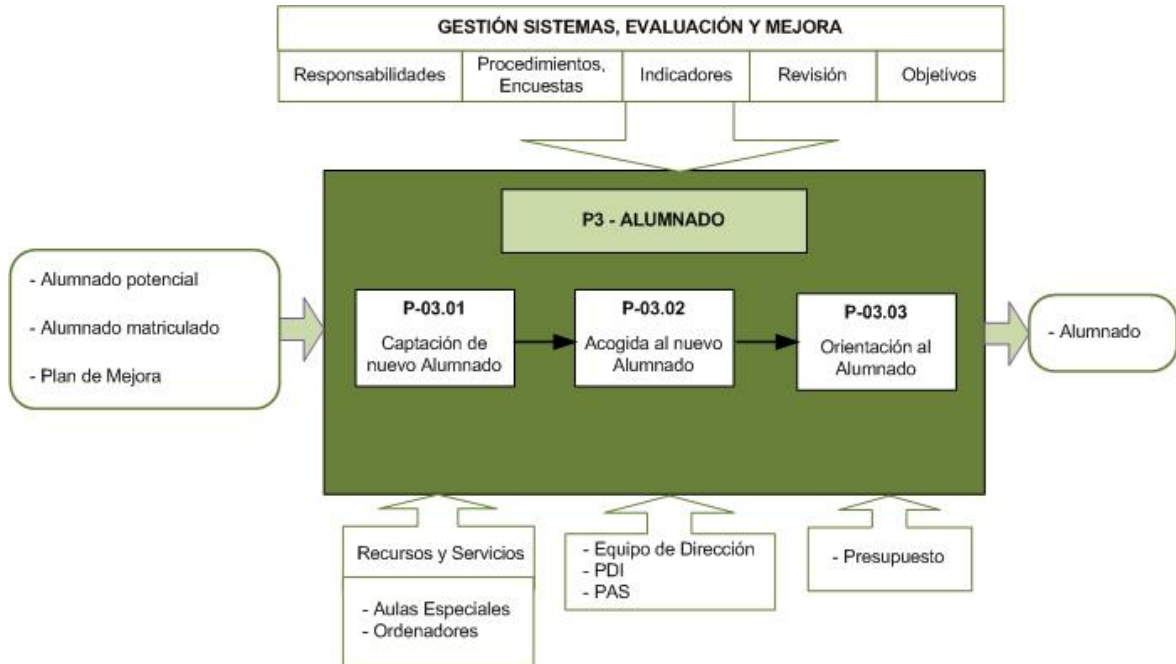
GESTIÓN SISTEMAS, EVALUACIÓN Y MEJORA

| Responsabilidades | Procedimientos, Encuestas | Indicadores | Revisión | Objetivos |
|---|---|---|---|---|

- Alumnado potencial
- Alumnado matriculado
- Plan de Mejora

P3 - ALUMNADO

P-03.01
Captación de nuevo Alumnado

P-03.02
Acogida al nuevo Alumnado

P-03.03
Orientación al Alumnado

- Alumnado

Recursos y Servicios
- Aulas Especiales
- Ordenadores

- Equipo de Dirección
- PDI
- PAS

- Presupuesto